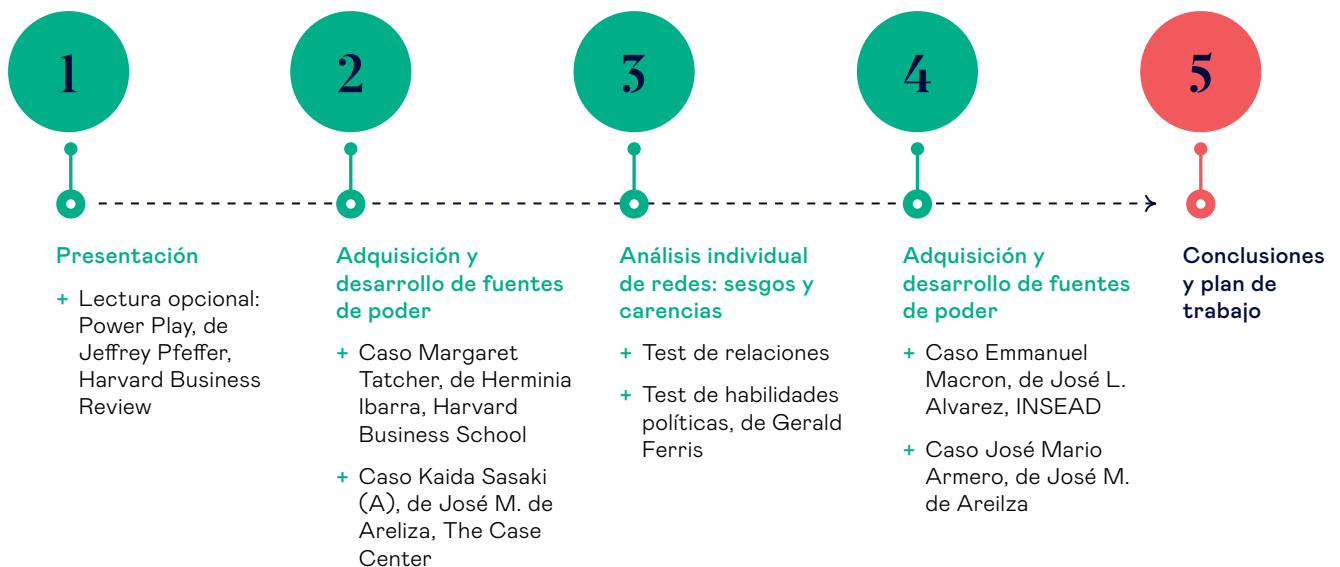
1

Presentación

+ Lectura opcional: Power Play, de Jeffrey Pfeffer, Harvard Business Review

2

Adquisición y desarrollo de fuentes de poder

+ Caso Margaret Tatcher, de Herminia Ibarra, Harvard Business School

+ Caso Kaida Sasaki (A), de José M. de Areliza, The Case Center

3

Análisis individual de redes: sesgos y carencias

+ Test de relaciones

+ Test de habilidades políticas, de Gerald Ferris

4

Adquisición y desarrollo de fuentes de poder

+ Caso Emmanuel Macron, de José L. Alvarez, INSEAD

+ Caso José Mario Armero, de José M. de Areilza

5

Conclusiones y plan de trabajo